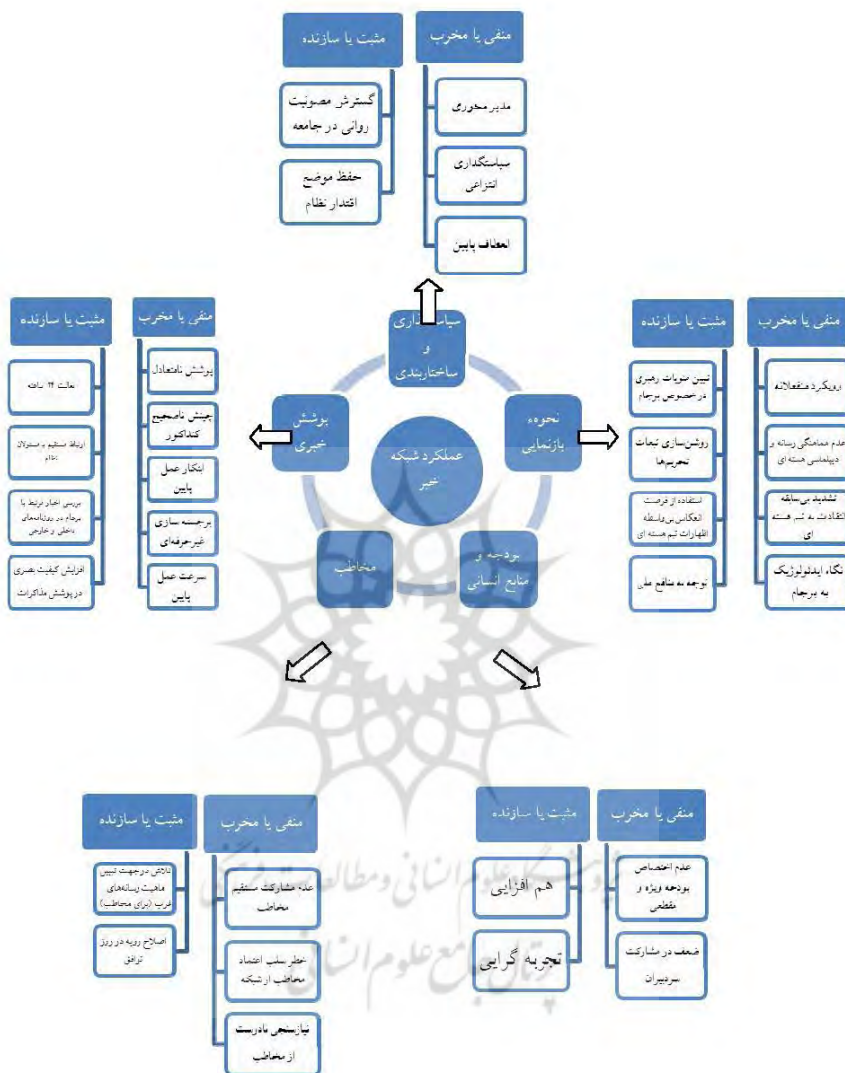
منفی یا مخرب

مدیر محوری

سیاستگذاری انتزاعی

انعطاف پایین

مثبت یا سازنده

گسترش مصونیت روانی در جامعه

حفظ موضع اقتدار نظام

سیاستگذاری و ساختاربندی

پوشش خبری

نحوه بازنمایی

عملکرد شبکه خبر

مخاطب

بودجه و منابع انسانی

منفی یا مخرب

پوشش نامتعادل

چینش ناصحیح کنداکتور

ابتکار عمل پایین

برجسته سازی غیرحرفه‌ای

سرعت عمل پایین

مثبت یا سازنده

فعالیت ۲۴ ساعته

ارتباط مستقیم و مستمر با نظام

بررسی اخبار مرتبط با برجام در روزنامه‌های داخلی و خارجی

افزایش کیفیت بصری در پوشش مذاکرات

منفی یا مخرب

رویکرد منفعلانه

عدم هماهنگی رسانه و دیپلماسی هسته ای

تشدید بی‌سابقه انتقادات به تیم هسته ای

نگاه ایدئولوژیک به برجام

مثبت یا سازنده

تبیین منویات رهبری در خصوص برجام

روشن‌سازی تبعات تحریم‌ها

استفاده از فرصت انعکاس بی‌واسطه اظهارات تیم هسته ای

توجه به منافع ملی

منفی یا مخرب

عدم مشارکت مستقیم مخاطب

خطر سلب اعتماد مخاطب از شبکه

نیازسنجی نادرست از مخاطب

مثبت یا سازنده

تلاش در جهت تبیین ماهیت رسانه‌های غرب (برای مخاطب)

اصلاح رویه در رزق ترافیق

منفی یا مخرب

عدم اختصاص بودجه ویژه و مقطعی

ضعف در مشارکت سردبیران

مثبت یا سازنده

هم افزایی

تجربه گرایی

پژوهشگاه علوم انسانی و مطالعات فرهنگی
پرتال جامع علوم انسانی